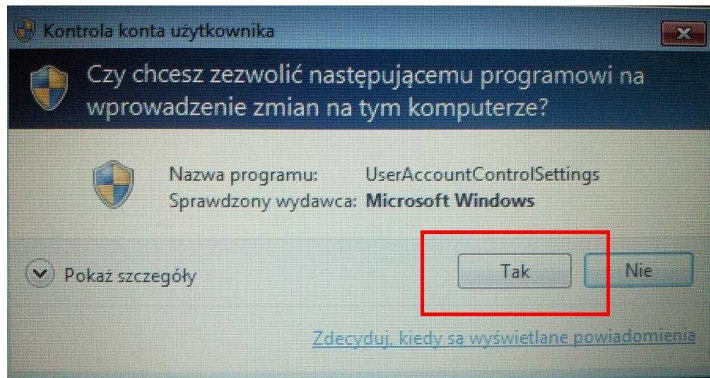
Kontrola konta użytkownika

Czy chcesz zezwolić następującemu programowi na wprowadzenie zmian na tym komputerze?

Nazwa programu: UserAccountControlSettings
Sprawdzony wydawca: Microsoft Windows

Pokaż szczegóły

Tak

Nie

Zdecyduj, kiedy są wyświetlane powiadomienia